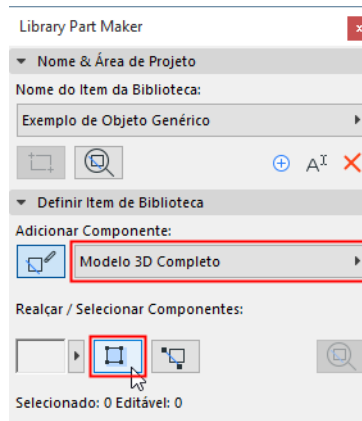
Library Part Maker

Nome & Área de Projeto

Nome do Item da Biblioteca:

Exemplo de Objeto Genérico

Definir Item de Biblioteca

Adicionar Componente:

Modelo 3D Completo

Realçar / Selecionar Componentes:

Selecionado: 0 Editável: 0